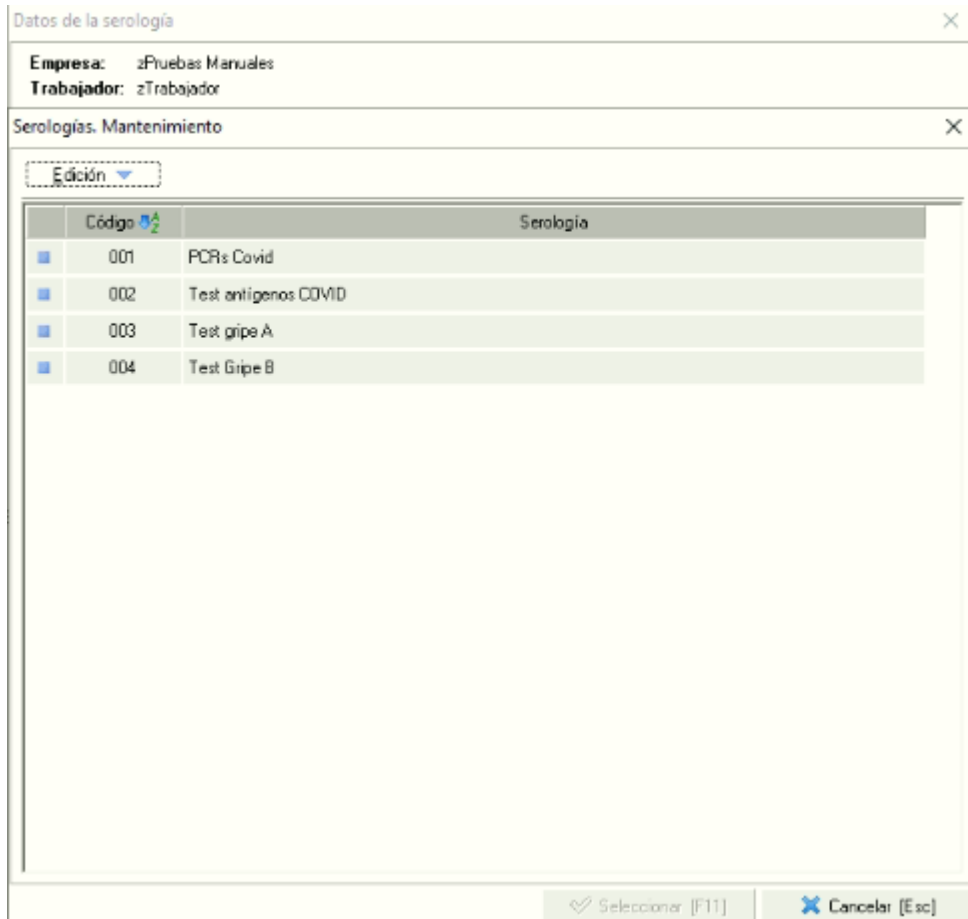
Datos de la serología

**Empresa:** zPruebas Manuales
**Trabajador:** zTrabajador

Serologías. Mantenimiento

Edición

| | Código | Serología |
|---|---|---|
| | 001 | PCRs Covid |
| | 002 | Test antígenos COVID |
| | 003 | Test gripe A |
| | 004 | Test Gripe B |

Seleccionar [F11]
Cancelar [Esc]